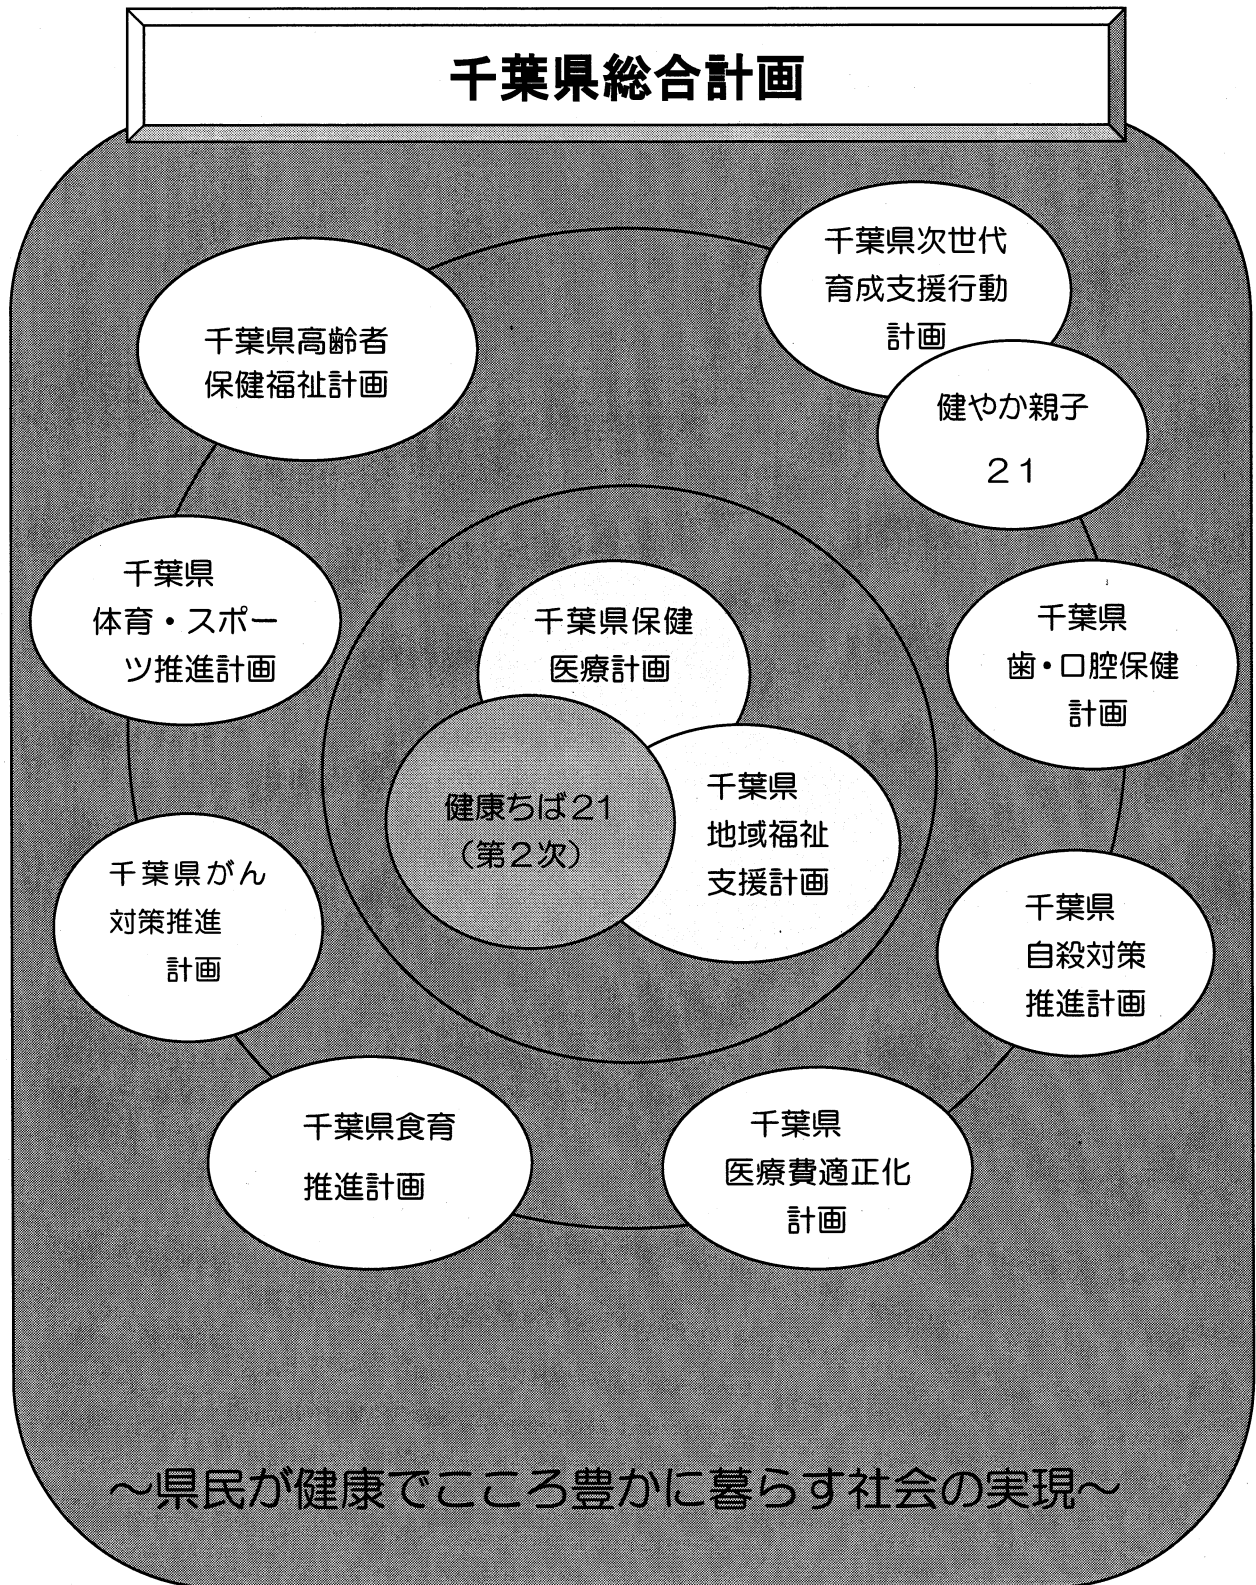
千葉県総合計画

千葉県次世代育成支援行動計画

千葉県高齢者保健福祉計画

健やか親子２１

千葉県体育・スポーツ推進計画

千葉県保健医療計画

千葉県歯・口腔保健計画

健康ちば２１（第２次）

千葉県地域福祉支援計画

千葉県がん対策推進計画

千葉県自殺対策推進計画

千葉県食育推進計画

千葉県医療費適正化計画

～県民が健康でこころ豊かに暮らす社会の実現～